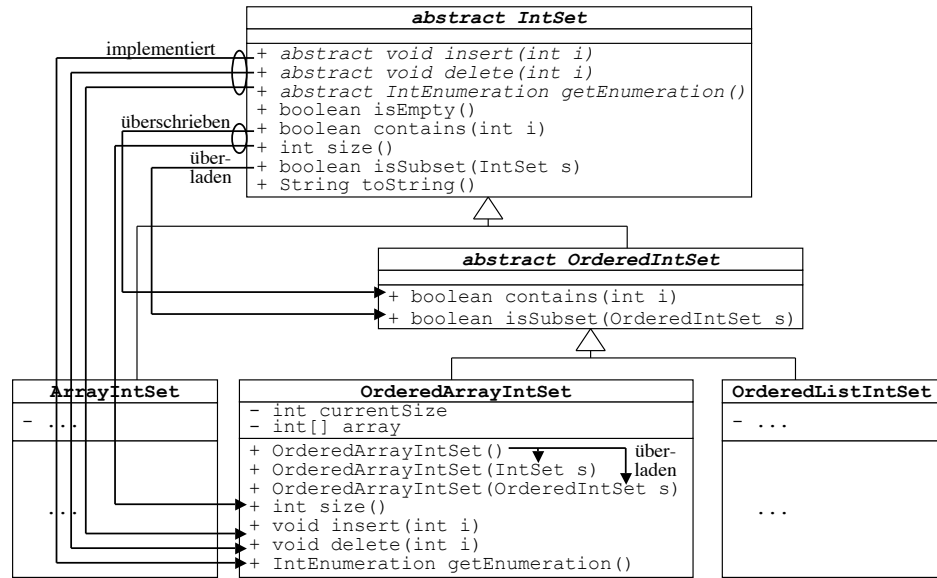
**abstract IntSet**

+ *abstract void insert(int i)*
+ *abstract void delete(int i)*
+ *abstract IntEnumeration getEnumeration()*
+ boolean isEmpty()
+ boolean contains(int i)
+ int size()
+ boolean isSubset(IntSet s)
+ String toString()

implementiert

überschrieben

überladen

**abstract OrderedIntSet**

+ boolean contains(int i)
+ boolean isSubset(OrderedIntSet s)

**ArrayIntSet**

- ...

...

**OrderedArrayIntSet**

- int currentSize
- int[] array

+ OrderedArrayIntSet()
+ OrderedArrayIntSet(IntSet s)
+ OrderedArrayIntSet(OrderedIntSet s)
+ int size()
+ void insert(int i)
+ void delete(int i)
+ IntEnumeration getEnumeration()

überladen

**OrderedListIntSet**

- ...

...